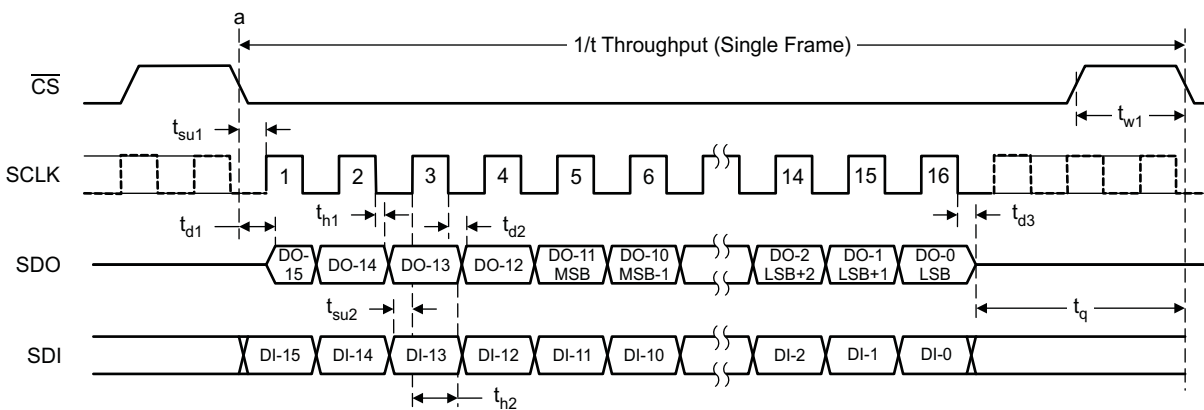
a

1/t Throughput (Single Frame)

$\overline{CS}$

$t_{su1}$

$t_{w1}$

SCLK

1 2 3 4 5 6 14 15 16

$t_{h1}$

$t_{d1}$

$t_{d2}$

$t_{d3}$

SDO

DO-15 DO-14 DO-13 DO-12 DO-11 MSB DO-10 MSB-1 DO-2 LSB+2 DO-1 LSB+1 DO-0 LSB

$t_{su2}$

$t_q$

SDI

DI-15 DI-14 DI-13 DI-12 DI-11 DI-10 DI-2 DI-1 DI-0

$t_{h2}$